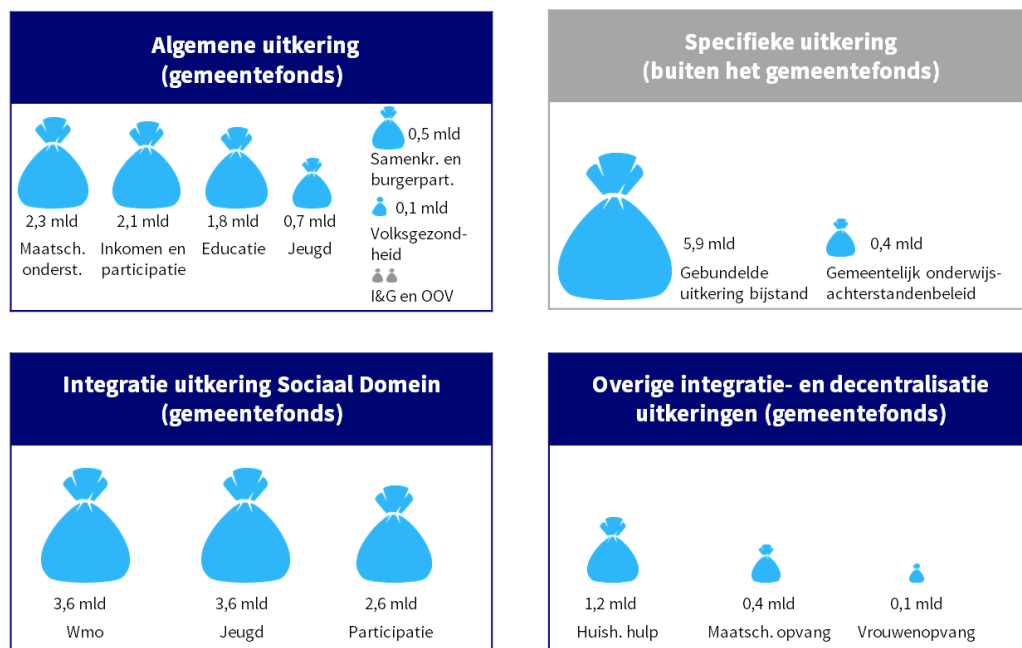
Algemene uitkering (gemeentefonds)

2,3 mld
Maatsch. onderst.

2,1 mld
Inkomen en participatie

1,8 mld
Educatie

0,7 mld
Jeugd

0,5 mld
Samenkr. en burgerpart.

0,1 mld
Volksgezondheid

I&G en OOV

Specifieke uitkering (buiten het gemeentefonds)

5,9 mld
Gebundelde uitkering bijstand

0,4 mld
Gemeentelijk onderwijsachterstandenbeleid

Integratie uitkering Sociaal Domein (gemeentefonds)

3,6 mld
Wmo

3,6 mld
Jeugd

2,6 mld
Participatie

Overige integratie- en decentralisatie uitkeringen (gemeentefonds)

1,2 mld
Huish. hulp

0,4 mld
Maatsch. opvang

0,1 mld
Vrouwenopvang